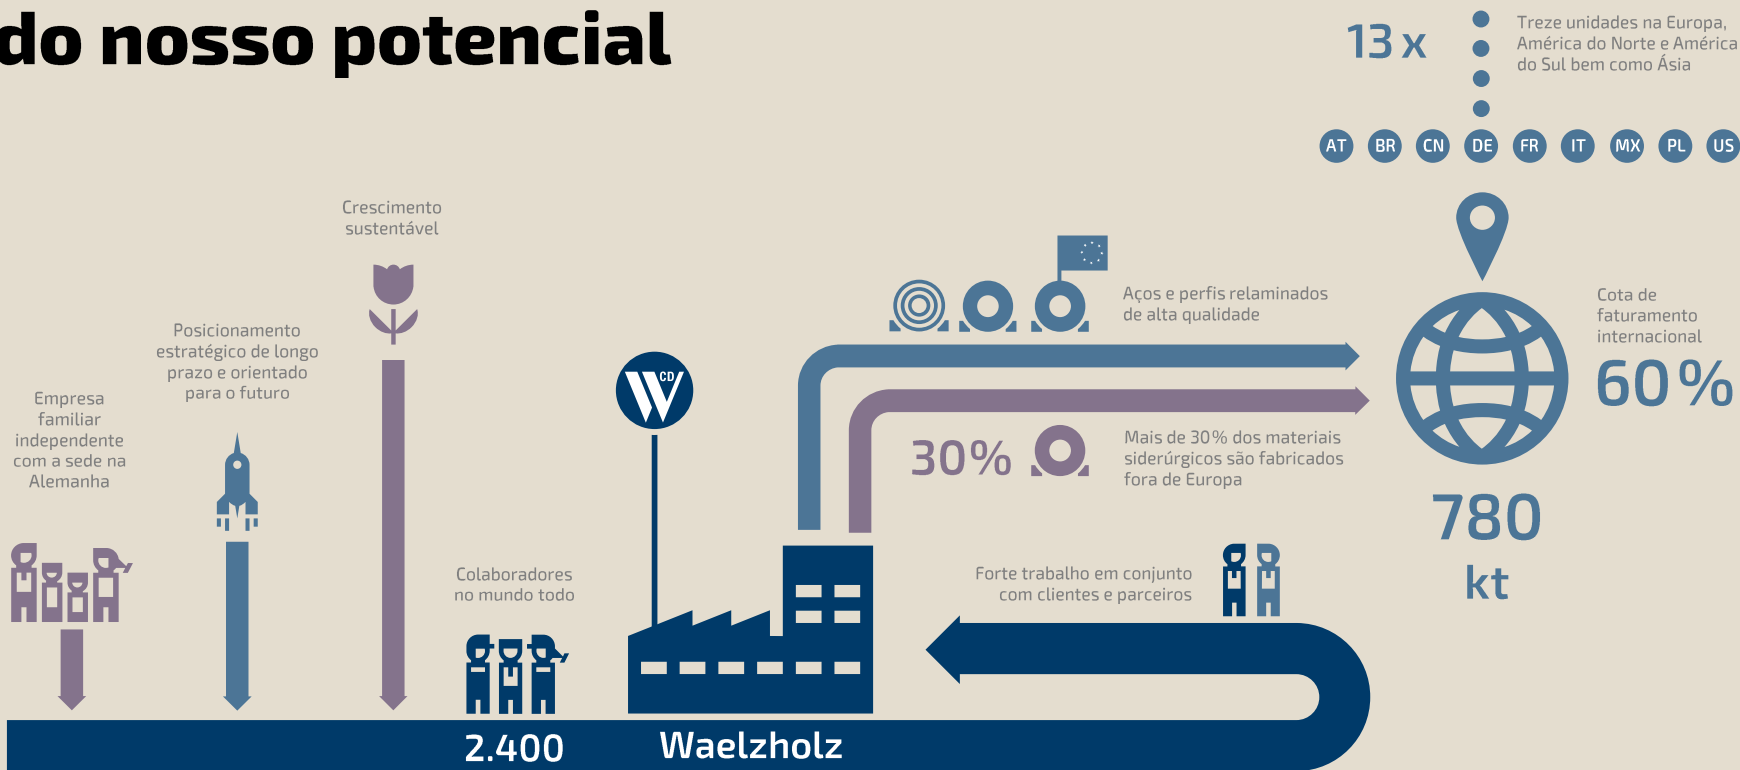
do nosso potencial

13 x

Treze unidades na Europa, América do Norte e América do Sul bem como Ásia

AT BR CN DE FR IT MX PL US

Crescimento sustentável

Posicionamento estratégico de longo prazo e orientado para o futuro

Empresa familiar independente com a sede na Alemanha

Aços e perfis relaminados de alta qualidade

Cota de faturamento internacional

60%

30%

Mais de 30% dos materiais siderúrgicos são fabricados fora de Europa

780

kt

CD

Colaboradores no mundo todo

Forte trabalho em conjunto com clientes e parceiros

2.400

Waelzholz